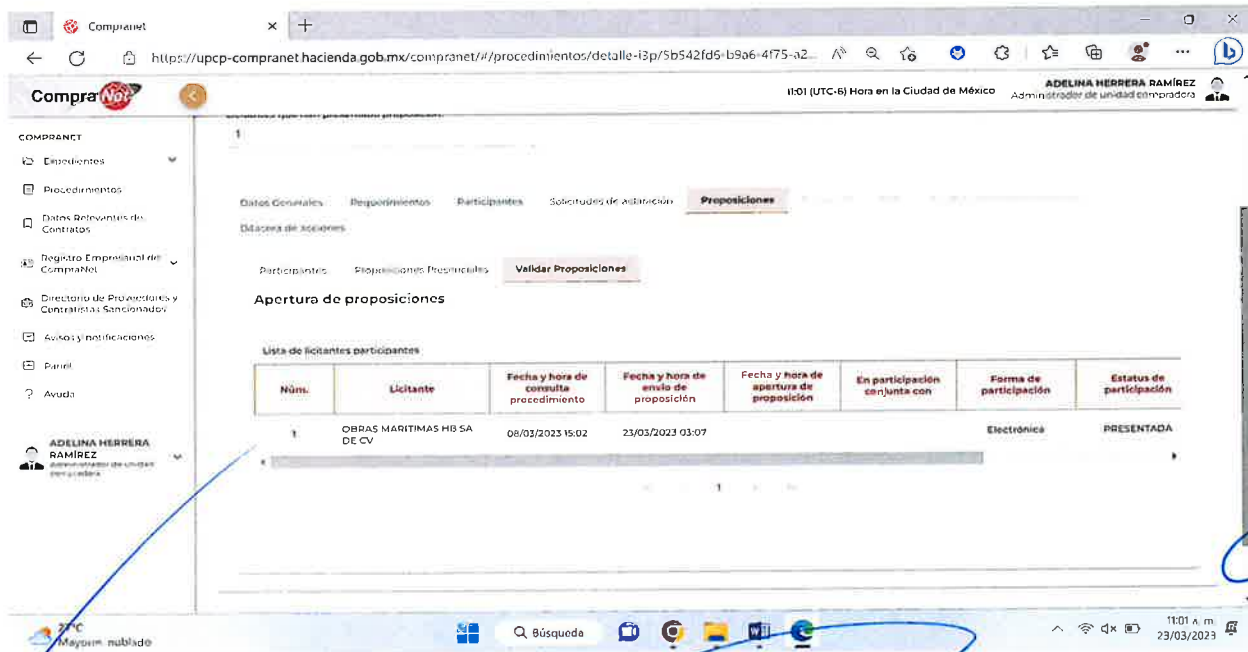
Compranet

https://upcp-compranet.hacienda.gob.mx/compranet/#/procedimientos/detalle-i3p/5b542fd5-b9a6-4f75-a2...

CompraNet

11:01 (UTC-6) Hora en la Ciudad de México

ADELINA HERRERA RAMÍREZ
Administrador de unidad compradora

COMPRANET

Expedientes

Procedimientos

Datos Relevantes de Contratos

Registro Empresarial de CompraNet

Directorio de Proveedores y Contratistas Sancionados

Avisos y notificaciones

Panel

Ayuda

ADELINA HERRERA RAMÍREZ
Administrador de unidad compradora

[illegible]

1

Datos Generales | Requerimientos | Participantes | Solicitudes de aclaración | Proposiciones

Bitácora de acciones

Participantes | Proposiciones Presenciales | Validar Proposiciones

Apertura de proposiciones

Lista de licitantes participantes

| Núm. | Licitante | Fecha y hora de consulta procedimiento | Fecha y hora de envío de proposición | Fecha y hora de apertura de proposición | En participación conjunta con | Forma de participación | Estatus de participación |
|---|---|---|---|---|---|---|---|
| 1 | OBRAS MARITIMAS HB SA DE CV | 08/03/2023 15:02 | 23/03/2023 03:07 | | | Electrónica | PRESENTADA |

1

27°C
Mayorm. nublado

Búsqueda

11:01 a. m.
23/03/2023